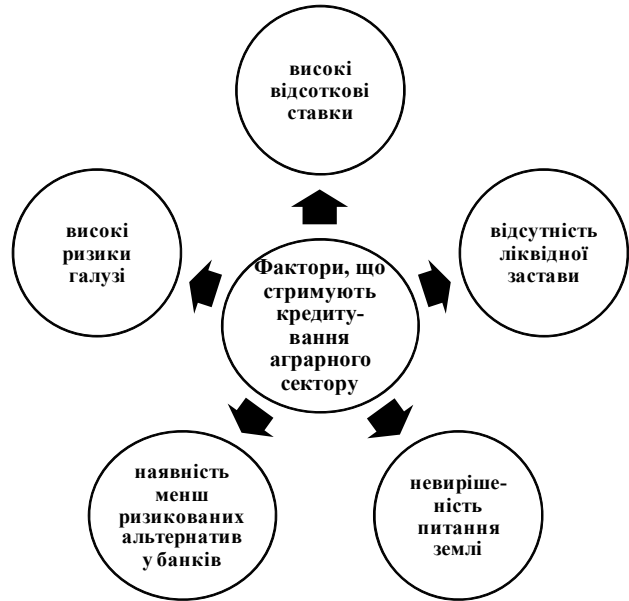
високі відсоткові ставки

високі ризики галузі

Фактори, що стримують кредитування аграрного сектору

відсутність ліквідної застави

наявність менш ризикованих альтернатив у банків

невирішеність питання землі